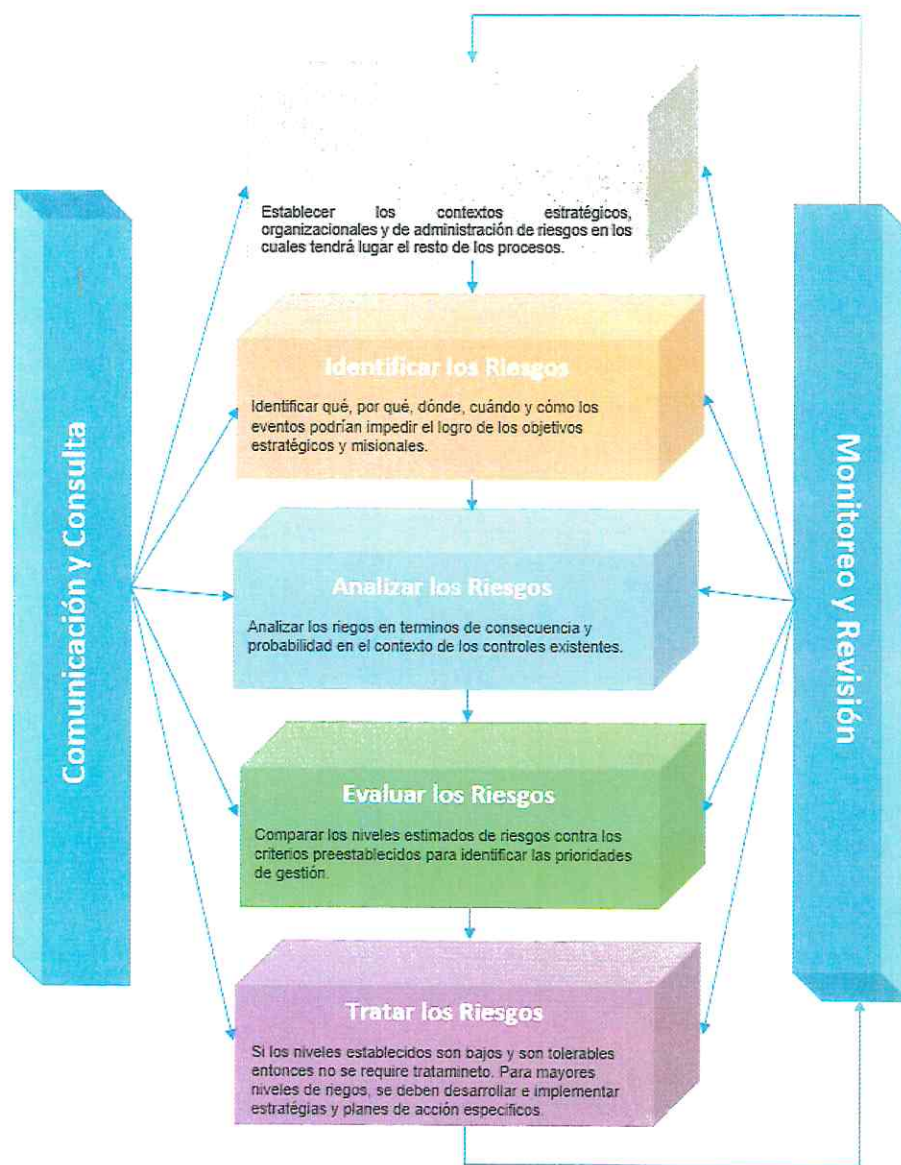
Comunicación y Consulta

Establecer los contextos estratégicos, organizacionales y de administración de riesgos en los cuales tendrá lugar el resto de los procesos.

Identificar los Riesgos

Identificar qué, por qué, dónde, cuándo y cómo los eventos podrían impedir el logro de los objetivos estratégicos y misionales.

Analizar los Riesgos

Analizar los riegos en terminos de consecuencia y probabilidad en el contexto de los controles existentes.

Evaluar los Riesgos

Comparar los niveles estimados de riesgos contra los criterios preestablecidos para identificar las prioridades de gestión.

Tratar los Riesgos

Si los niveles establecidos son bajos y son tolerables entonces no se require tratamineto. Para mayores niveles de riegos, se deben desarrollar e implementar estratégias y planes de acción específicos.

Monitoreo y Revisión